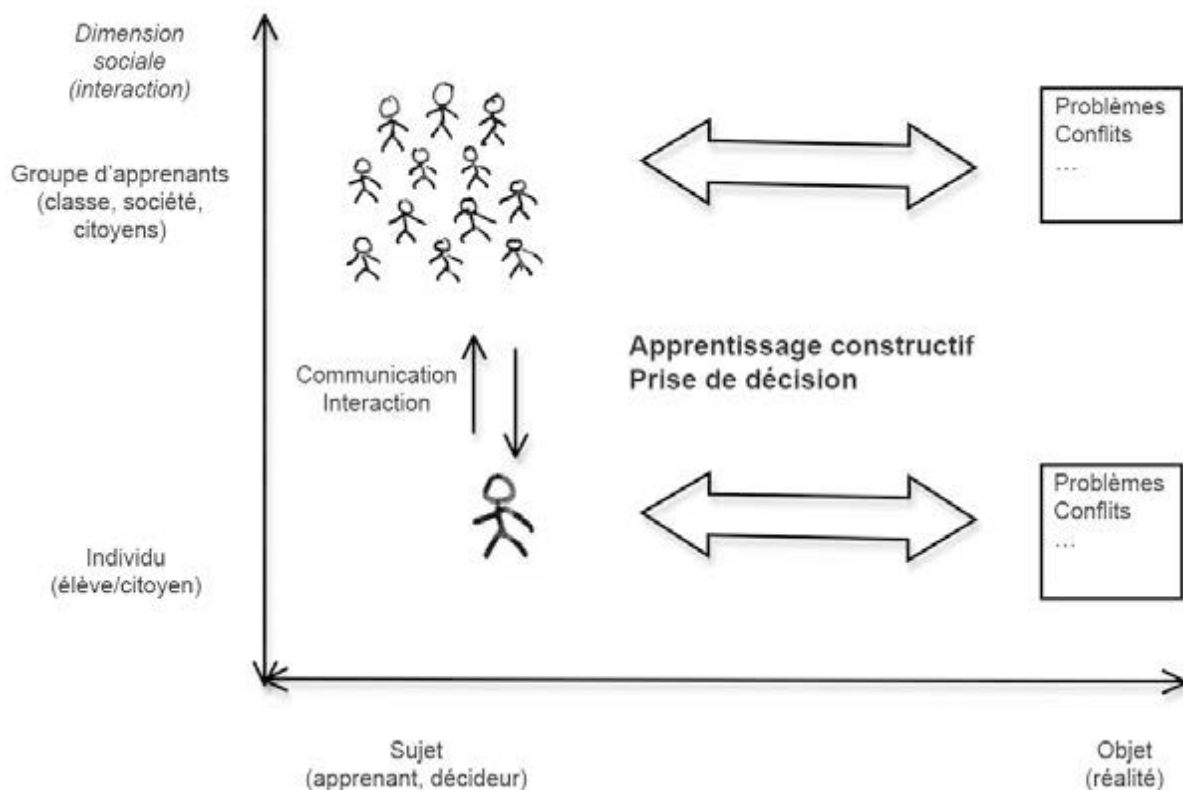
Dimension sociale (interaction)

Groupe d'apprenants (classe, société, citoyens)

Problèmes
Conflits
...

Communication
Interaction

Apprentissage constructif
Prise de décision

Problèmes
Conflits
...

Individu (élève/citoyen)

Sujet (apprenant, décideur)

Objet (réalité)